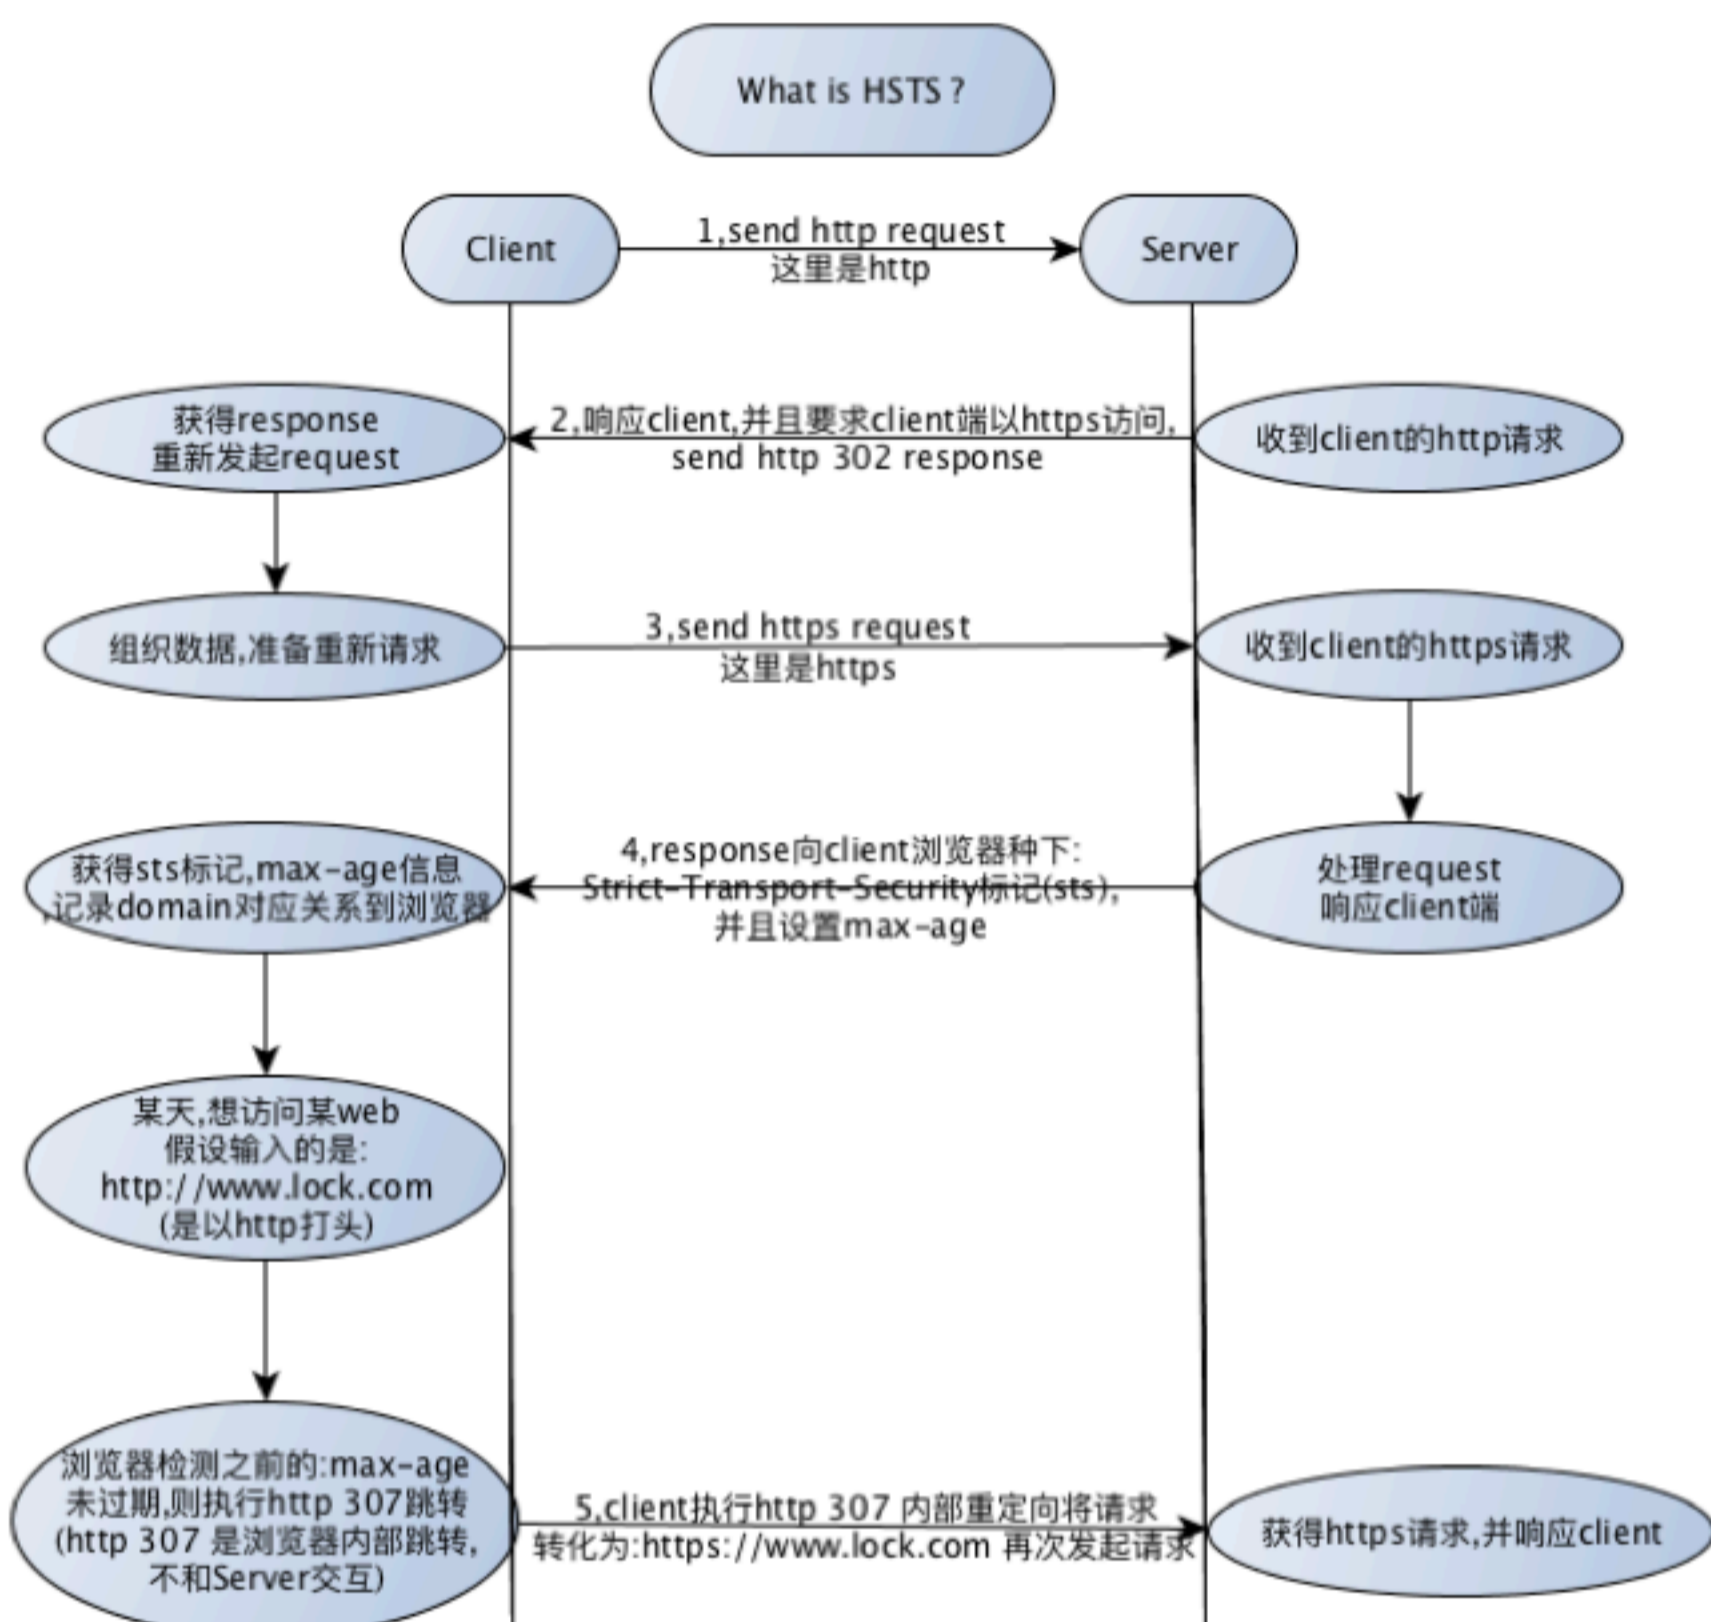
What is HSTS ?

Client

1,send http request
这里是http

Server

获得response
重新发起request

2,响应client,并且要求client端以https访问,
send http 302 response

收到client的http请求

组织数据,准备重新请求

3,send https request
这里是https

收到client的https请求

获得sts标记,max-age信息
,记录domain对应关系到浏览器

4,response向client浏览器种下:
Strict-Transport-Security标记(sts),
并且设置max-age

处理request
响应client端

某天,想访问某web
假设输入的是:
http://www.lock.com
(是以http打头)

浏览器检测之前的:max-age
未过期,则执行http 307跳转
(http 307 是浏览器内部跳转,
不和Server交互)

5,client执行http 307 内部重定向将请求
转化为:https://www.lock.com 再次发起请求

获得https请求,并响应client